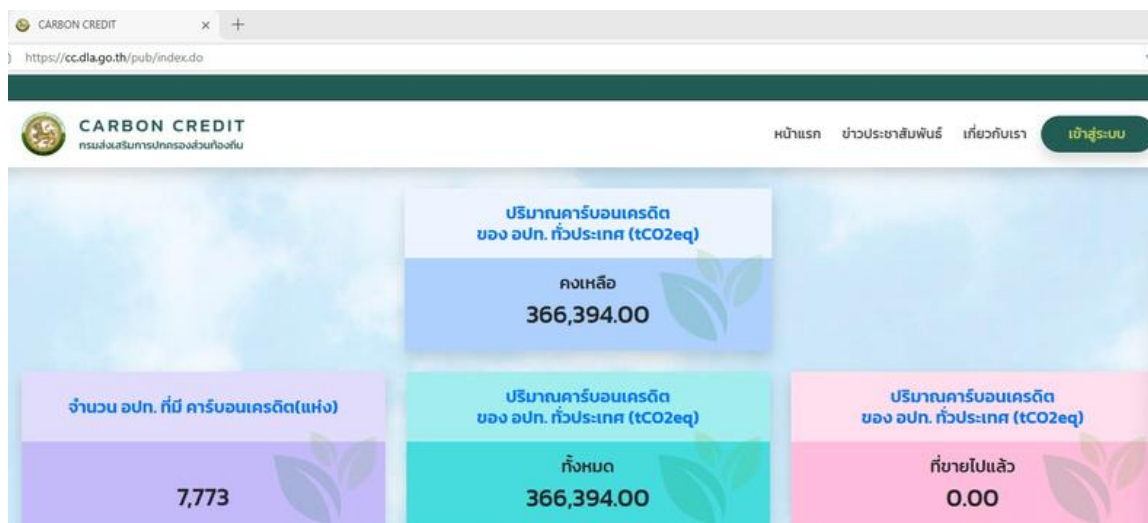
CARBON CREDIT ×

https://cc.dla.go.th/pub/index.do

CARBON CREDIT
กรมส่งเสริมการปกครองส่วนท้องถิ่น

หน้าแรก ข่าวประชาสัมพันธ์ เกี่ยวกับเรา เข้าสู่ระบบ

ปริมาณคาร์บอนเครดิต ของ อปท. ทั่วประเทศ (tCO2eq)

คงเหลือ
366,394.00

จำนวน อปท. ที่มี คาร์บอนเครดิต(แห่ง)

7,773

ปริมาณคาร์บอนเครดิต ของ อปท. ทั่วประเทศ (tCO2eq)

ทั้งหมด
366,394.00

ปริมาณคาร์บอนเครดิต ของ อปท. ทั่วประเทศ (tCO2eq)

ที่ขายไปแล้ว
0.00